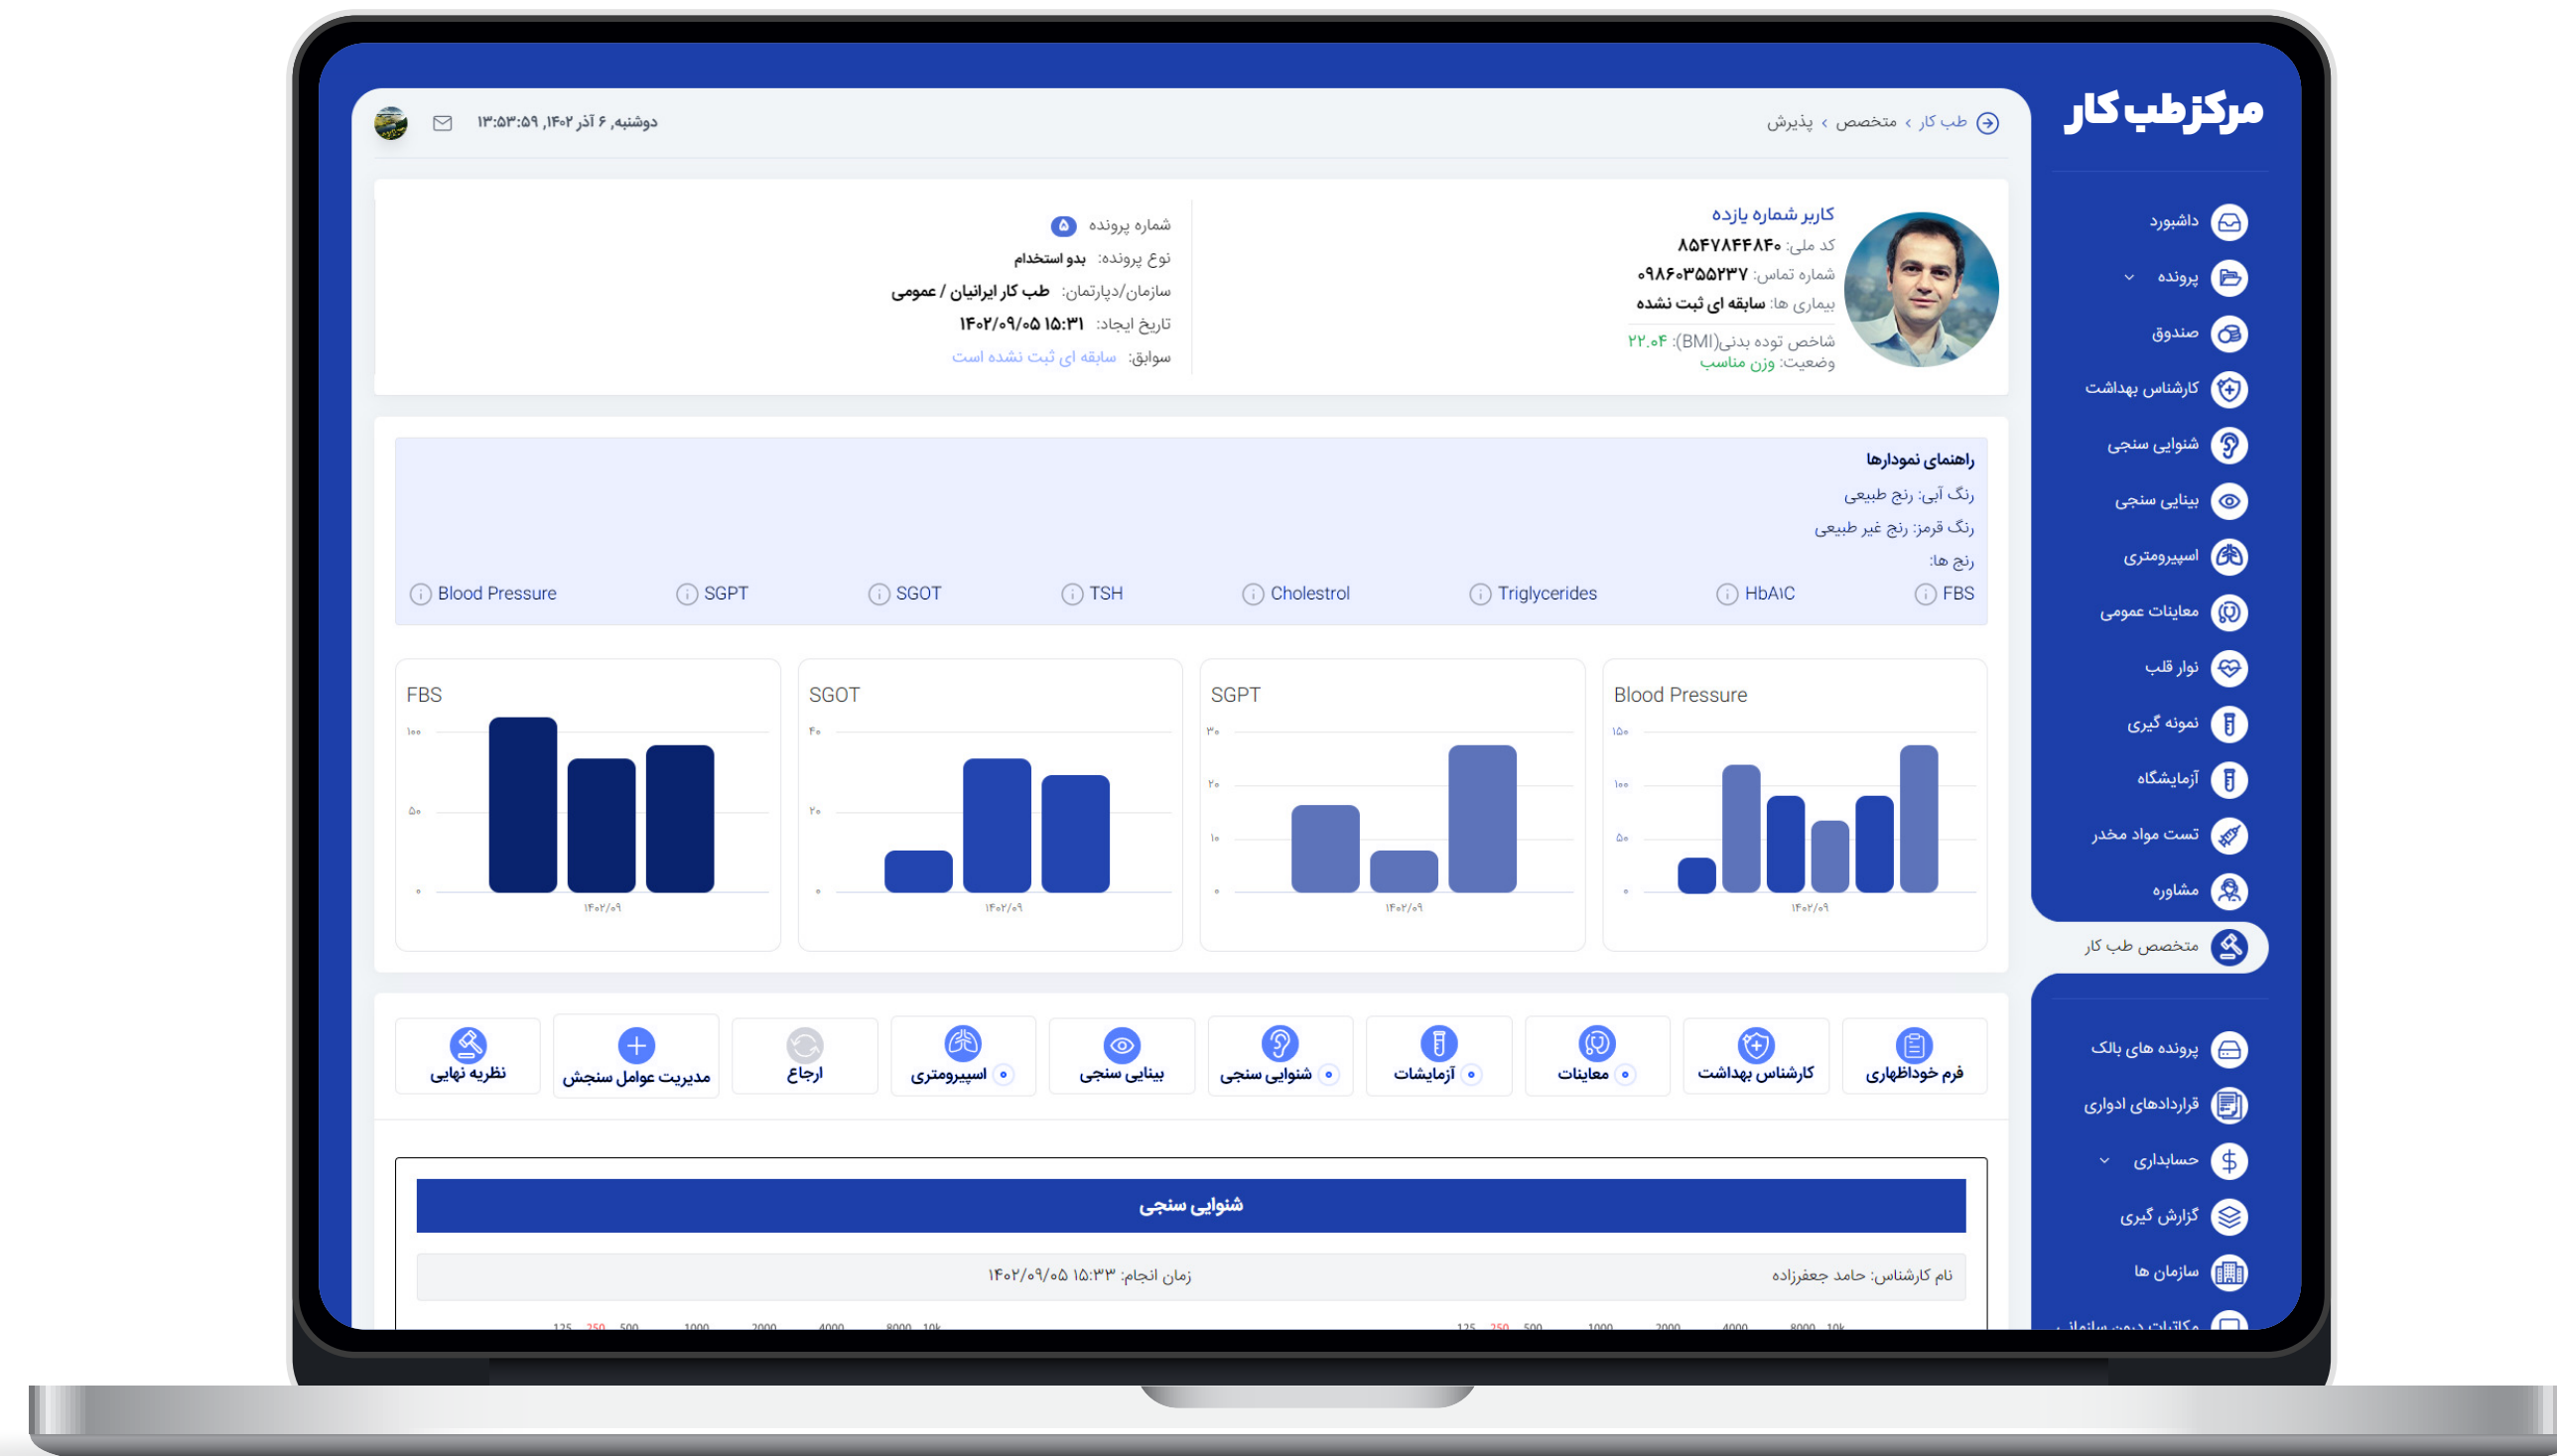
مرکزطب کار

داشبورد
پرونده
صندوق
کارشناس بهداشت
شنوایی سنجی
بینایی سنجی
اسپیرومتری
معاینات عمومی
نوار قلب
نمونه گیری
آزمایشگاه
تست مواد مخدر
مشاوره
متخصص طب کار
پرونده های بالک
قراردادهای ادواری
حسابداری
گزارش گیری
سازمان ها

طب کار › متخصص › پذیرش

دوشنبه, ۶ آذر ۱۴۰۲, ۱۳:۵۳:۵۹

کاربر شماره یازده
کد ملی: ۸۵۴۷۸۴۴۸۴۰
شماره تماس: ۰۹۸۶۰۳۵۵۲۳۷
بیماری ها: سابقه ای ثبت نشده
شاخص توده بدنی(BMI): ۲۲.۰۴
وضعیت: وزن مناسب

شماره پرونده ۵
نوع پرونده: بدو استخدام
سازمان/دپارتمان: طب کار ایرانیان / عمومی
تاریخ ایجاد: ۱۴۰۲/۰۹/۰۵ ۱۵:۳۱
سوابق: سابقه ای ثبت نشده است

راهنمای نمودارها
رنگ آبی: رنج طبیعی
رنگ قرمز: رنج غیر طبیعی
رنج ها:
FBS HbA1C Triglycerides Cholestrol TSH SGOT SGPT Blood Pressure

Blood Pressure
۱۵۰
۱۰۰
۵۰
۰
۱۴۰۲/۰۹

SGPT
۳۰
۲۰
۱۰
۰
۱۴۰۲/۰۹

SGOT
۴۰
۲۰
۰
۱۴۰۲/۰۹

FBS
۱۰۰
۵۰
۰
۱۴۰۲/۰۹

فرم خوداظهاری
کارشناس بهداشت
معاینات
آزمایشات
شنوایی سنجی
بینایی سنجی
اسپیرومتری
ارجاع
مدیریت عوامل سنجش
نظریه نهایی

شنوایی سنجی
نام کارشناس: حامد جعفرزاده
زمان انجام: ۱۴۰۲/۰۹/۰۵ ۱۵:۳۳
125 250 500 1000 2000 4000 8000 10k
125 250 500 1000 2000 4000 8000 10k